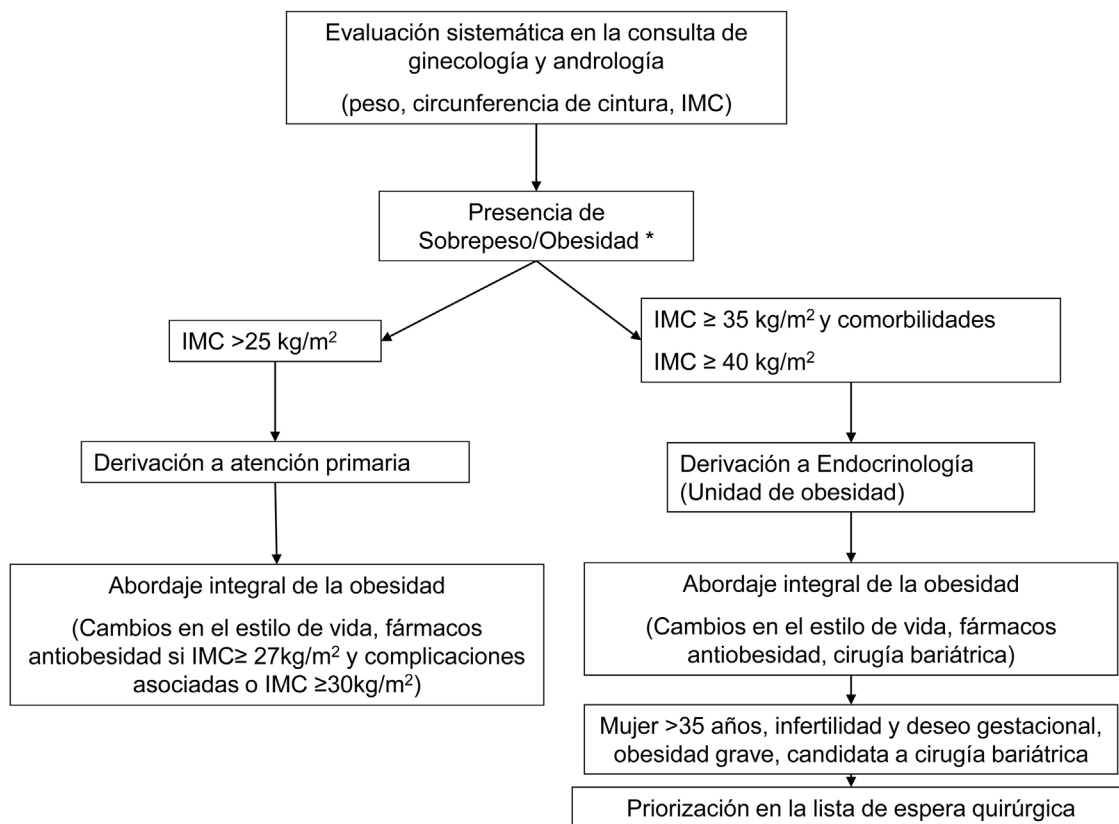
Evaluación sistemática en la consulta de ginecología y andrología

(peso, circunferencia de cintura, IMC)

Presencia de Sobrepeso/Obesidad *

IMC >25 kg/m$^2$

Derivación a atención primaria

Abordaje integral de la obesidad

(Cambios en el estilo de vida, fármacos antiobesidad si IMC≥ 27kg/m$^2$ y complicaciones asociadas o IMC ≥30kg/m$^2$)

IMC ≥ 35 kg/m$^2$ y comorbilidades

IMC ≥ 40 kg/m$^2$

Derivación a Endocrinología (Unidad de obesidad)

Abordaje integral de la obesidad

(Cambios en el estilo de vida, fármacos antiobesidad, cirugía bariátrica)

Mujer >35 años, infertilidad y deseo gestacional, obesidad grave, candidata a cirugía bariátrica

Priorización en la lista de espera quirúrgica